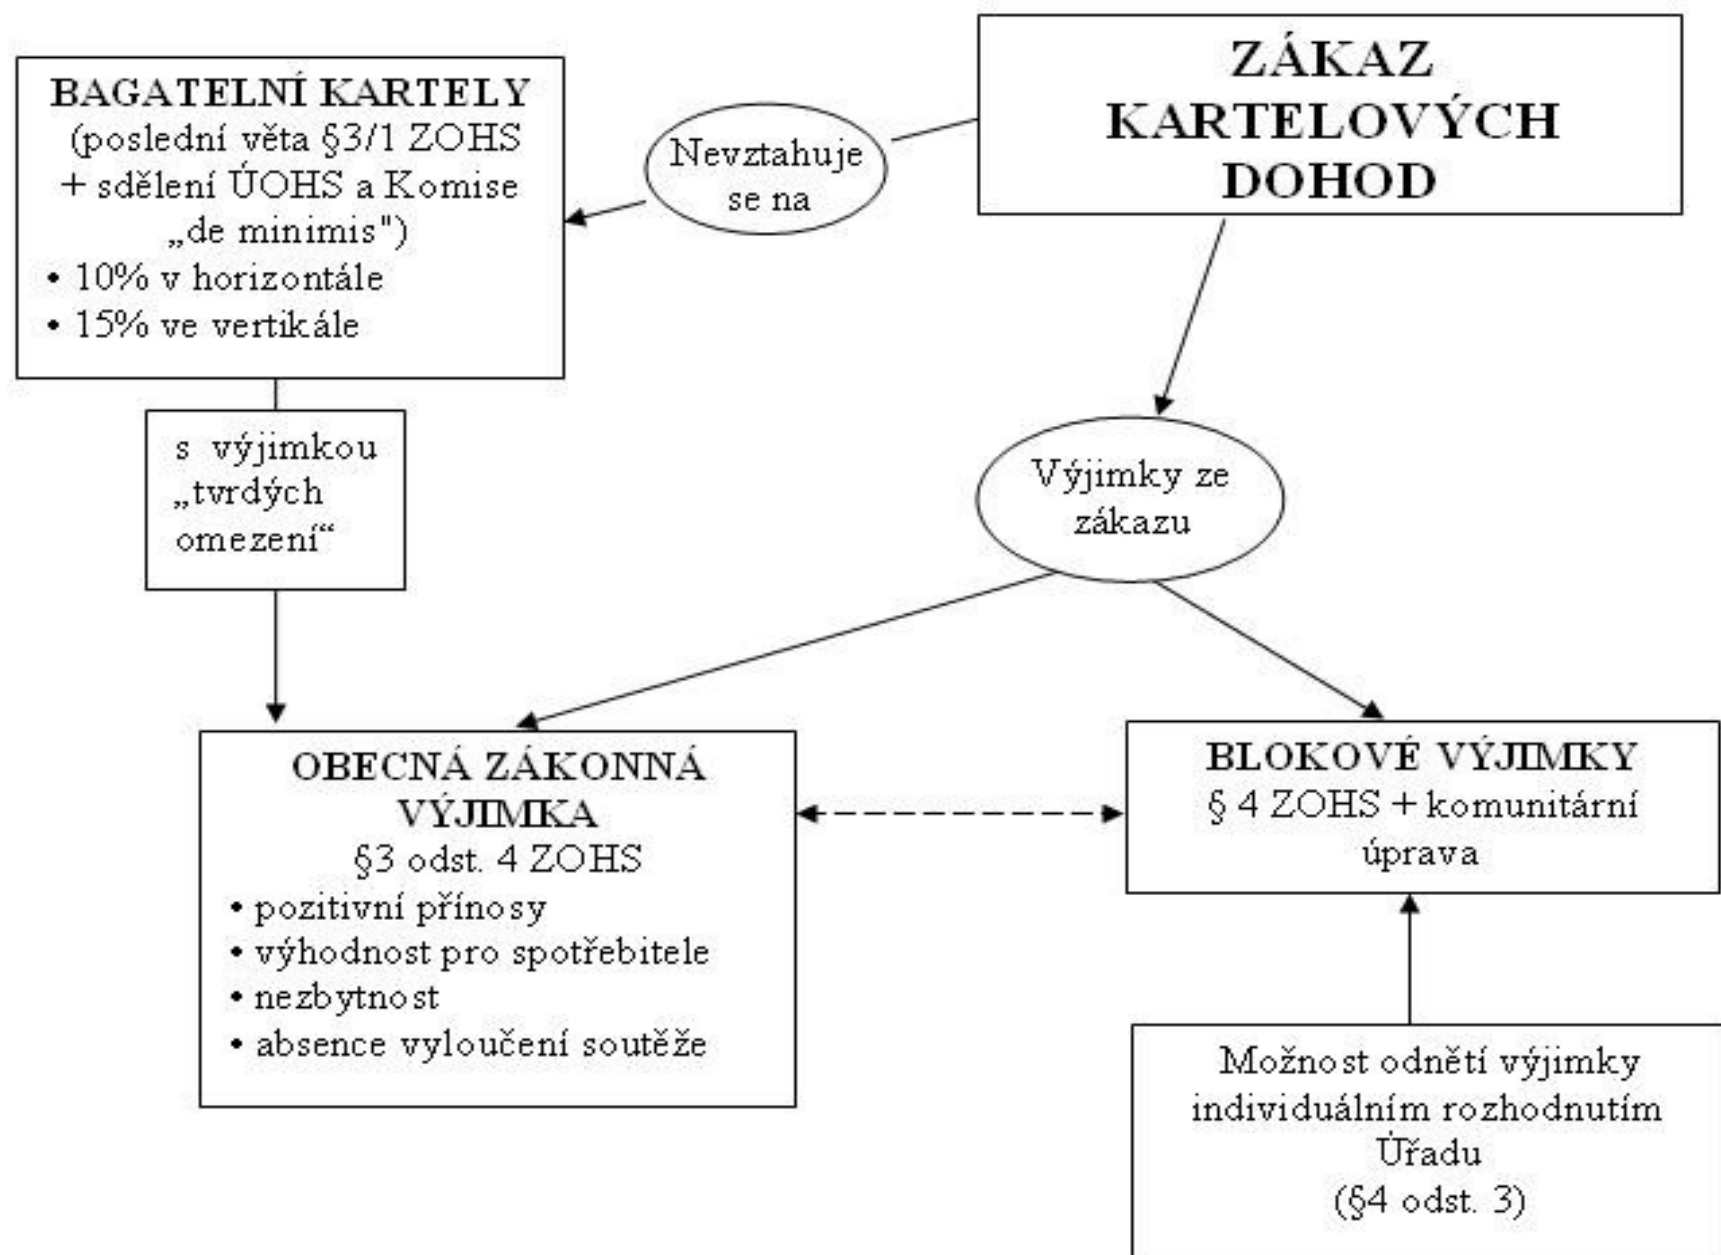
ZÁKAZ KARTELOVÝCH DOHOD

Nevztahuje se na

BAGATELNÍ KARTELY
(poslední věta §3/1 ZOHS + sdělení ÚOHS a Komise „de minimis")
• 10% v horizontále
• 15% ve vertikále

s výjimkou „tvrdých omezení“

Výjimky ze zákazu

OBECNÁ ZÁKONNÁ VÝJIMKA
§3 odst. 4 ZOHS
• pozitivní přínosy
• výhodnost pro spotřebitele
• nezbytnost
• absence vyloučení soutěže

BLOKOVÉ VÝJIMKY
§ 4 ZOHS + komunitární úprava

Možnost odnětí výjimky individuálním rozhodnutím Úřadu
(§4 odst. 3)